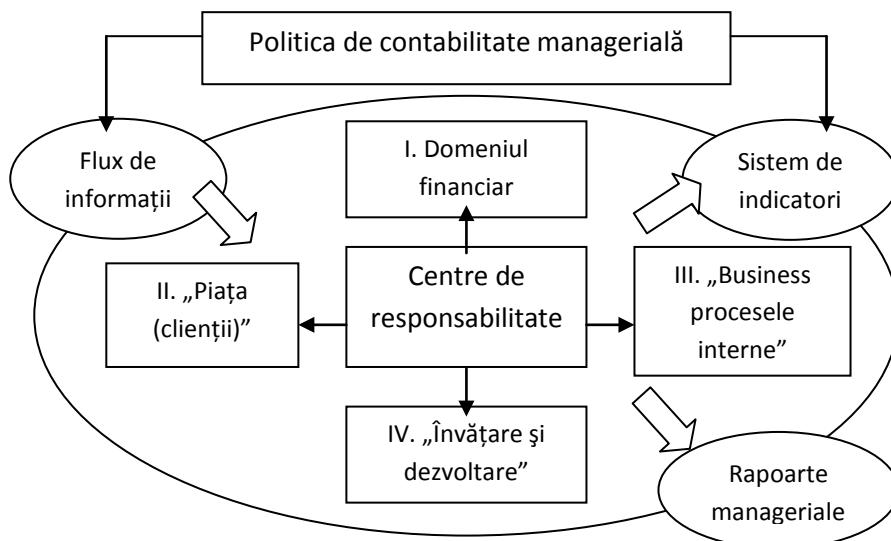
Politica de contabilitate managerială

Flux de informații

I. Domeniul financiar

Sistem de indicatori

II. „Piața (clienții)”

Centre de responsabilitate

III. „Business procesele interne”

IV. „Învățare şi dezvoltare”

Rapoarte manageriale